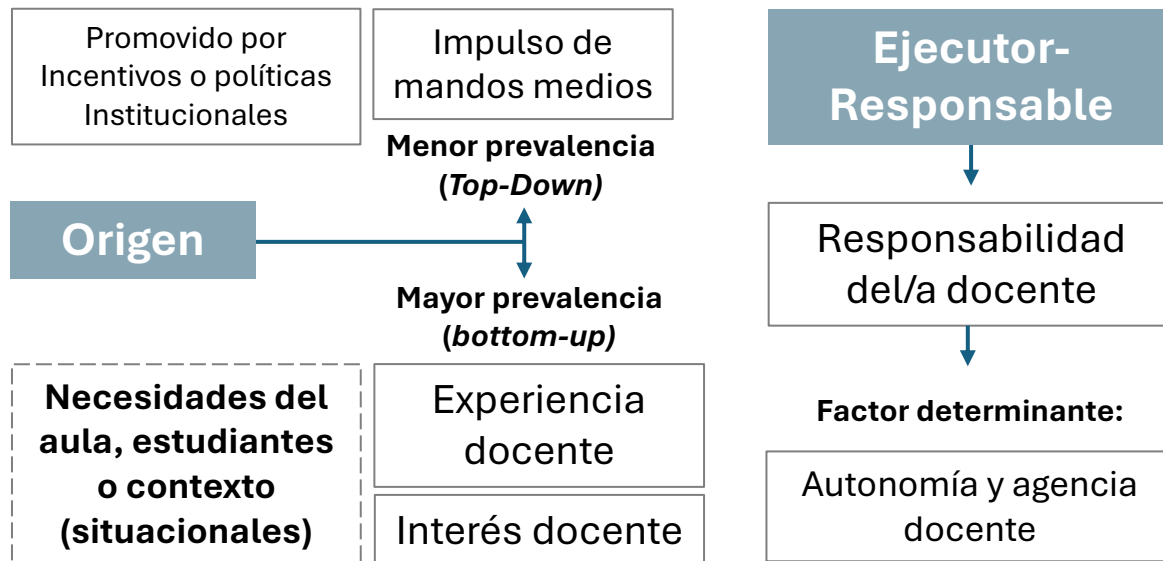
Promovido por Incentivos o políticas Institucionales

Impulso de mandos medios

Menor prevalencia (*Top-Down)*

Origen

Mayor prevalencia (*bottom-up)*

Necesidades del aula, estudiantes o contexto (situacionales)

Experiencia docente

Interés docente

Ejecutor-Responsable

Responsabilidad del/a docente

Factor determinante:

Autonomía y agencia docente